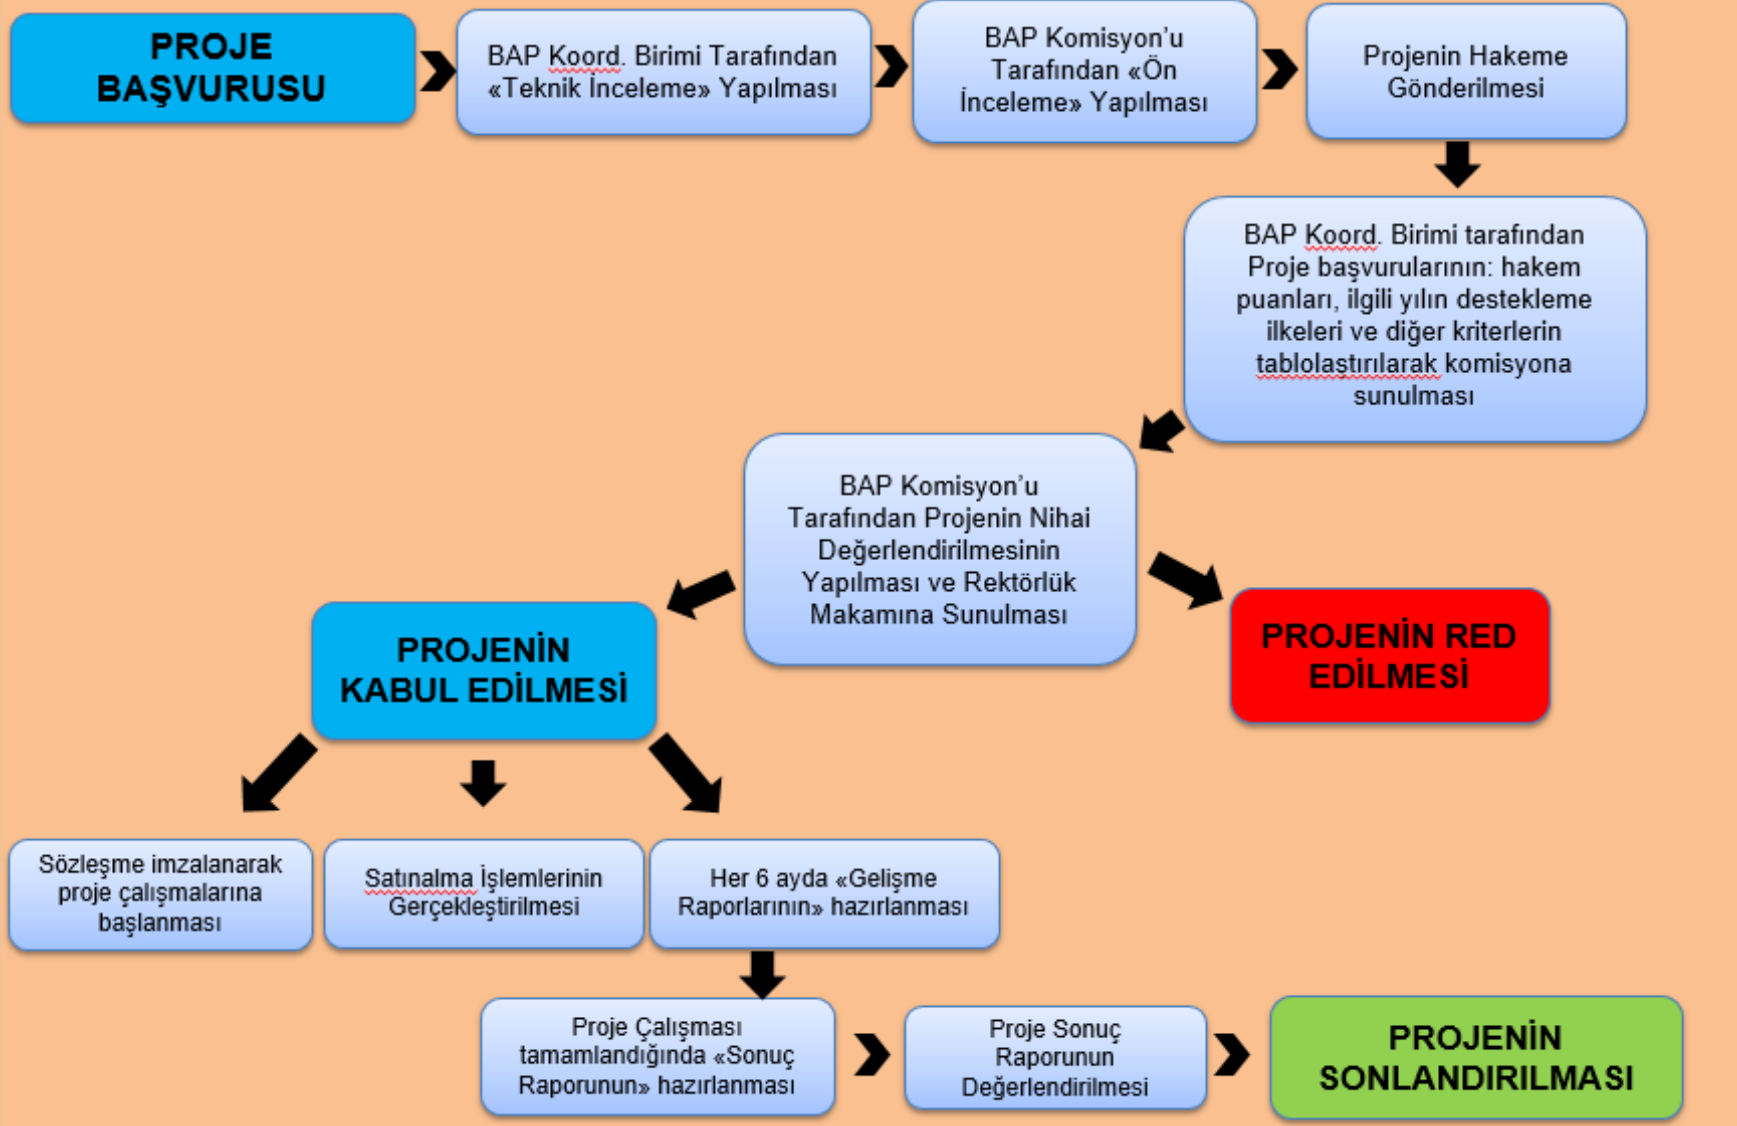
PROJE BAŞVURUSU

BAP Koord. Birimi Tarafından «Teknik İnceleme» Yapılması

BAP Komisyon'u Tarafından «Ön İnceleme» Yapılması

Projenin Hakeme Gönderilmesi

BAP Koord. Birimi tarafından Proje başvurularının: hakem puanları, ilgili yılın destekleme ilkeleri ve diğer kriterlerin tablolaştırılarak komisyona sunulması

BAP Komisyon'u Tarafından Projenin Nihai Değerlendirilmesinin Yapılması ve Rektörlük Makamına Sunulması

PROJENİN KABUL EDİLMESİ

PROJENİN RED EDİLMESİ

Sözleşme imzalanarak proje çalışmalarına başlanması

Satınalma İşlemlerinin Gerçekleştirilmesi

Her 6 ayda «Gelişme Raporlarının» hazırlanması

Proje Çalışması tamamlandığında «Sonuç Raporunun» hazırlanması

Proje Sonuç Raporunun Değerlendirilmesi

PROJENİN SONLANDIRILMASI